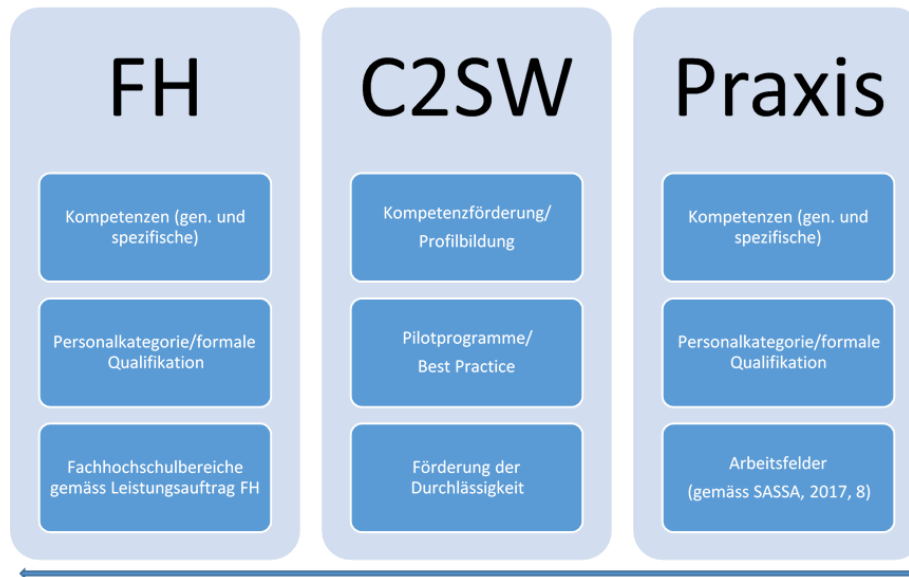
FH

Kompetenzen (gen. und spezifische)

Personalkategorie/formale Qualifikation

Fachhochschulbereiche gemäss Leistungsauftrag FH

C2SW

Kompetenzförderung/ Profilbildung

Pilotprogramme/ Best Practice

Förderung der Durchlässigkeit

Praxis

Kompetenzen (gen. und spezifische)

Personalkategorie/formale Qualifikation

Arbeitsfelder (gemäss SASSA, 2017, 8)